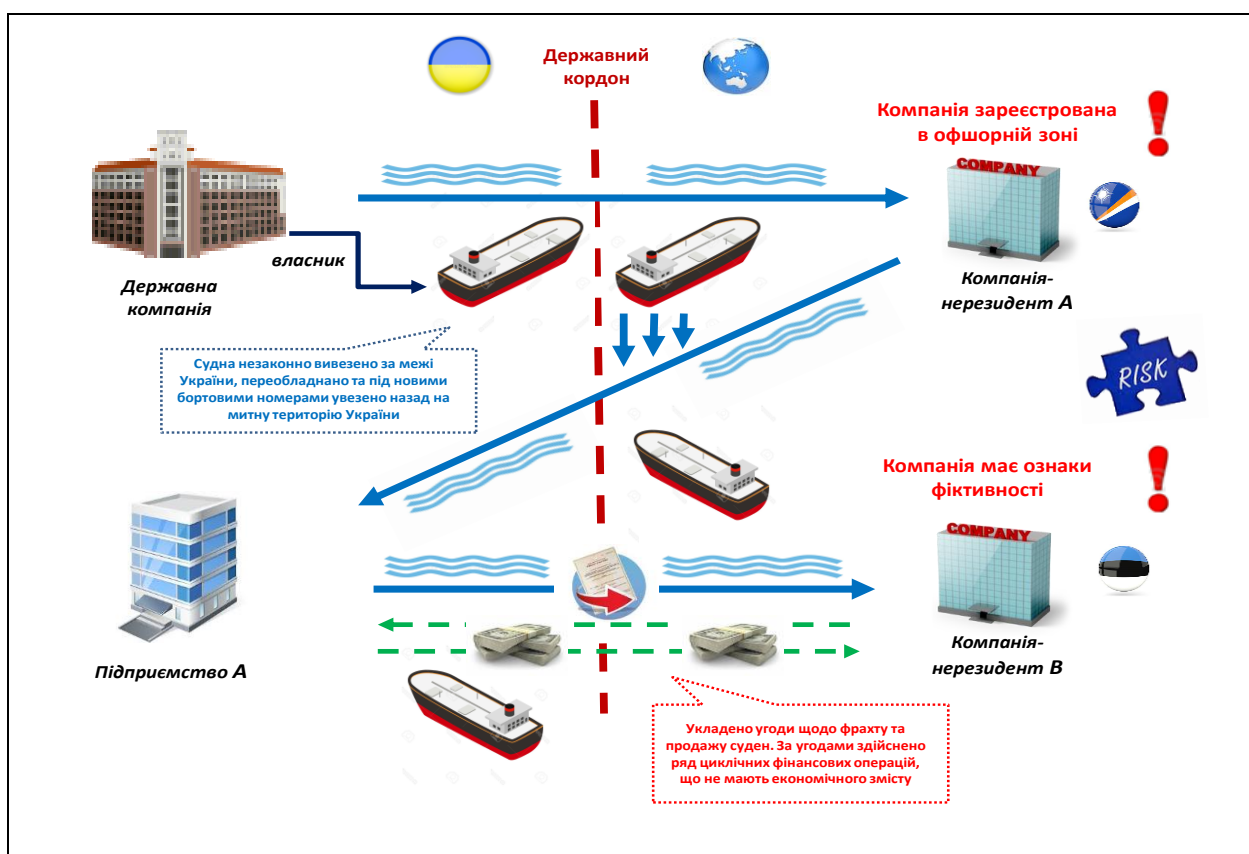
Державний кордон

Компанія зареєстрована в офшорній зоні

COMPANY

Державна компанія

власник

Компанія-нерезидент А

Судна незаконно вивезено за межі України, переобладнано та під новими бортовими номерами увезено назад на митну територію України

RISK

Компанія має ознаки фіктивності

COMPANY

Підприємство А

Компанія-нерезидент В

Укладено угоди щодо фрахту та продажу суден. За угодами здійснено ряд циклічних фінансових операцій, що не мають економічного змісту